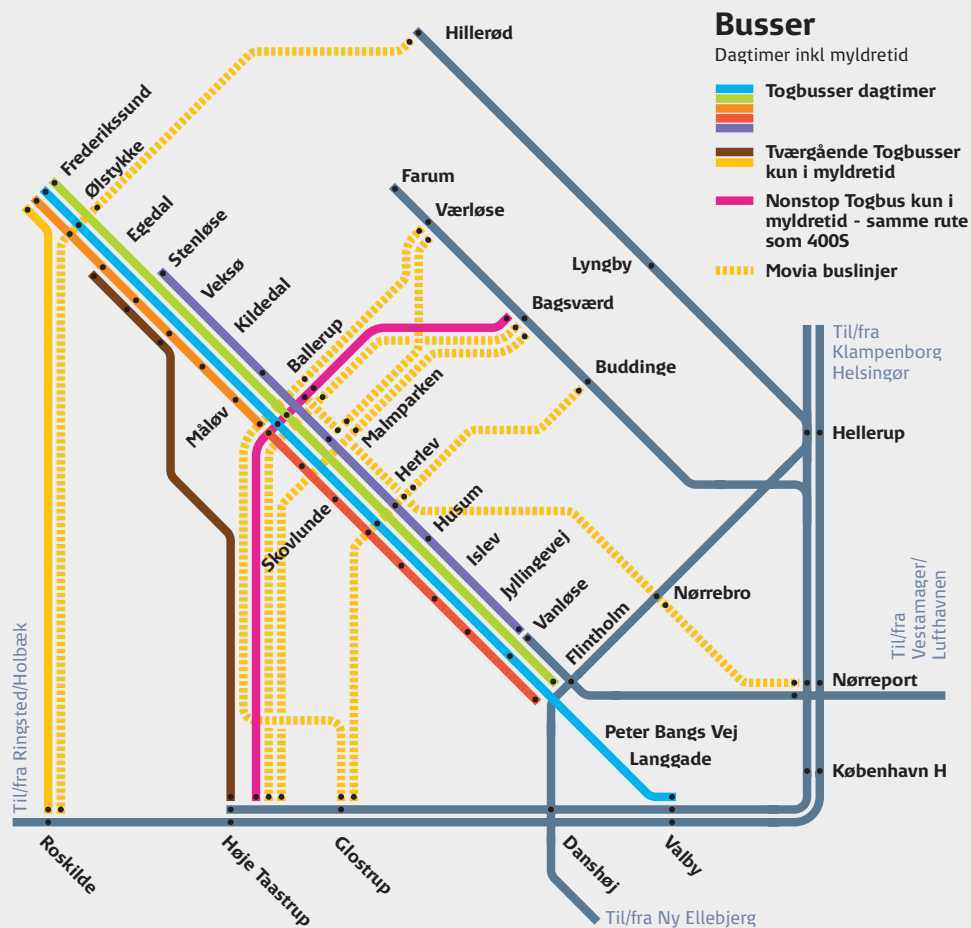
Busser
Dagtimer inkl myldretid

Togbusser dagtimer

Tværgående Togbusser kun i myldretid

Nonstop Togbus kun i myldretid - samme rute som 400S

Movia buslinjer

Hillerød
Frederikssund
Ølstykke
Egedal
Stenløse
Veksø
Kildedal
Måløv
Ballerup
Malmparken
Skovlunde
Herlev
Husum
Islev
Jyllingevej
Vanløse
Flintholm
Farum
Værløse
Lyngby
Bagsværd
Buddinge
Til/fra Klampenborg Helsingør
Hellerup
Nørrebro
Til/fra Vestamager/ Lufthavnen
Nørreport
Peter Bangs Vej
Langgade
København H
Til/fra Ringsted/Holbæk
Roskilde
Høje Taastrup
Glostrup
Danshøj
Valby
Til/fra Ny Ellebjerg